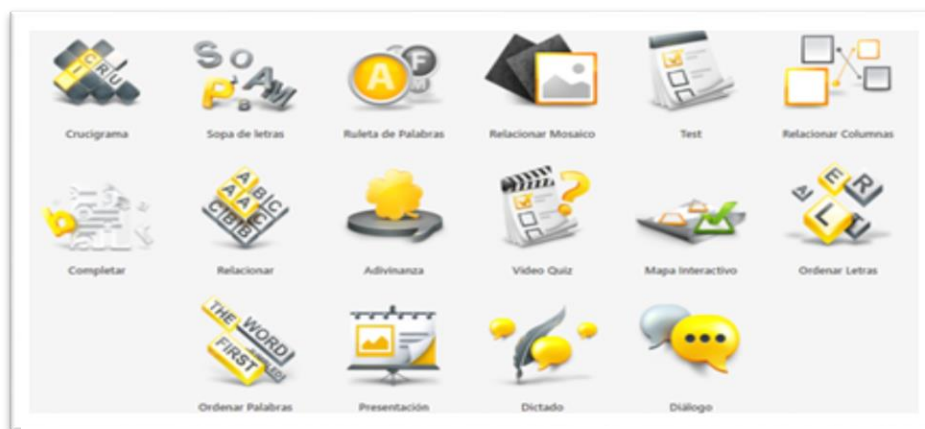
Crucigrama
Sopa de letras
Ruleta de Palabras
Relacionar Mosaico
Test
Relacionar Columnas
Completar
Relacionar
Adivinanza
Video Quiz
Mapa Interactivo
Ordenar Letras
Ordenar Palabras
Presentación
Dictado
Diálogo